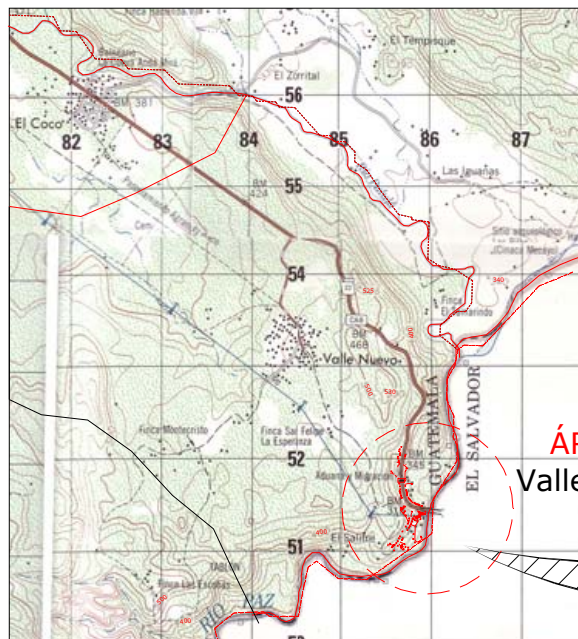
El Tempisque
El Zorrital
56
El Coco
BM 381
82
83
84
85
86
87
Las Iguanas
55
BM 424
54
525
Finca El Tamarindo
340
BM 468
Valle Nuevo
GUATEMALA
EL SALVADOR
ÁR
Valle
Finca Montecristo
Finca San Felipe La Esperanza
52
Aduanas Migración
BM
51
El Salitre
Finca Las Escobas
TABLON
RIO PAZ